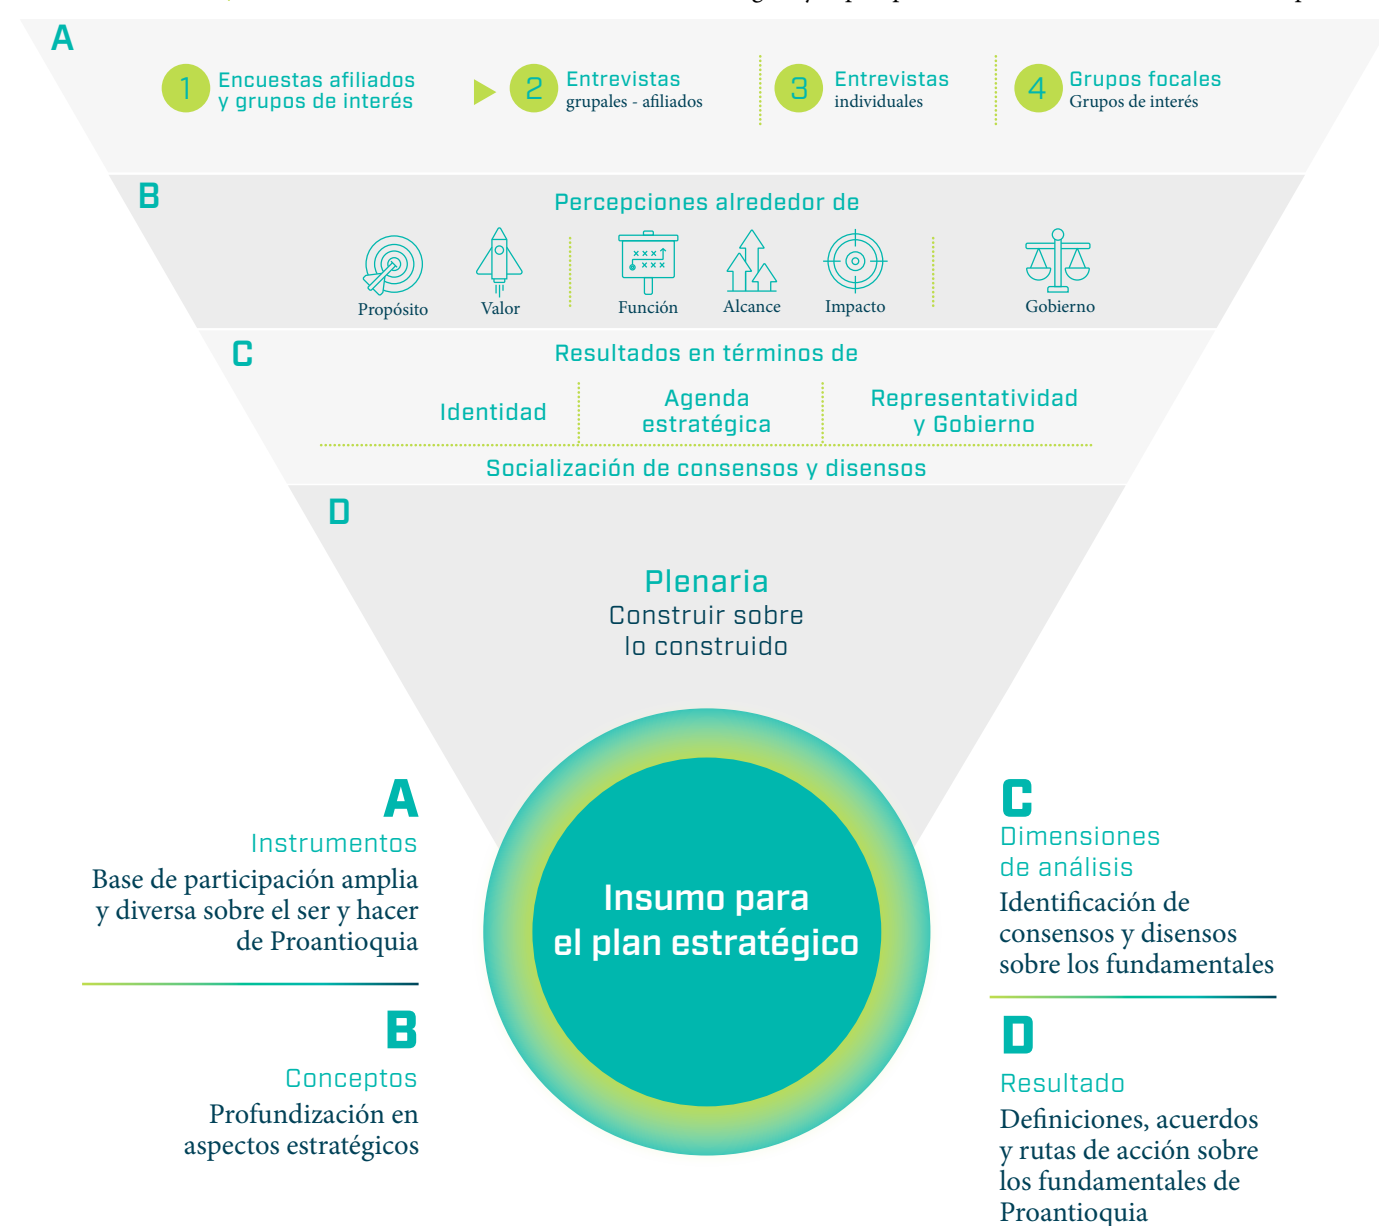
A

1 Encuestas afiliados y grupos de interés

2 Entrevistas grupales - afiliados

3 Entrevistas individuales

4 Grupos focales Grupos de interés

B

Percepciones alrededor de

Propósito

Valor

Función

Alcance

Impacto

Gobierno

C

Resultados en términos de

Identidad

Agenda estratégica

Representatividad y Gobierno

Socialización de consensos y disensos

D

Plenaria
Construir sobre lo construido

Insumo para el plan estratégico

A
Instrumentos
Base de participación amplia y diversa sobre el ser y hacer de Proantioquia

B
Conceptos
Profundización en aspectos estratégicos

C
Dimensiones de análisis
Identificación de consensos y disensos sobre los fundamentales

D
Resultado
Definiciones, acuerdos y rutas de acción sobre los fundamentales de Proantioquia